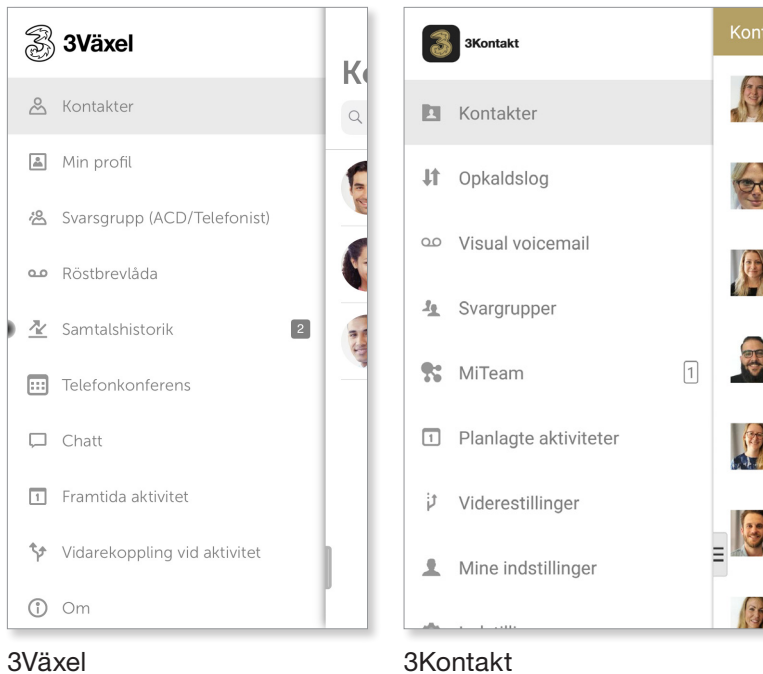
3Växel

Kontakter

Min profil

Svarsgrupp (ACD/Telefonist)

Röstbrevlåda

Samtalshistorik 2

Telefonkonferens

Chatt

Framtida aktivitet

Vidarekoppling vid aktivitet

Om

Ko

3Växel

3Kontakt

Kontakter

Opkaldslog

Visual voicemail

Svargrupper

MiTeam 1

Planlagte aktiviteter

Viderestillinger

Mine indstillinger

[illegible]

Kon

3Kontakt